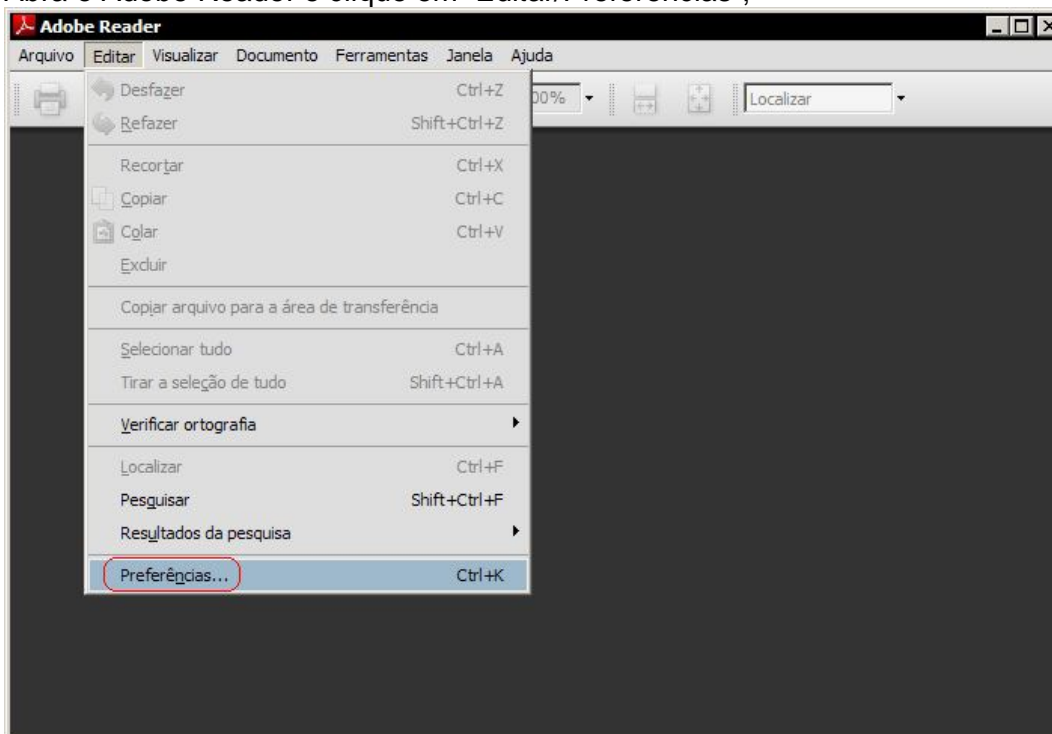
Abra o Adobe Reader e clique em "Editar/Preferências";

Adobe Reader

Arquivo Editar Visualizar Documento Ferramentas Janela Ajuda

Desfazer Ctrl+Z
Refazer Shift+Ctrl+Z
Recortar Ctrl+X
Copiar Ctrl+C
Colar Ctrl+V
Excluir
Copiar arquivo para a área de transferência
Selecionar tudo Ctrl+A
Tirar a seleção de tudo Shift+Ctrl+A
Verificar ortografia
Localizar Ctrl+F
Pesquisar Shift+Ctrl+F
Resultados da pesquisa
Preferências... Ctrl+K

00%

Localizar